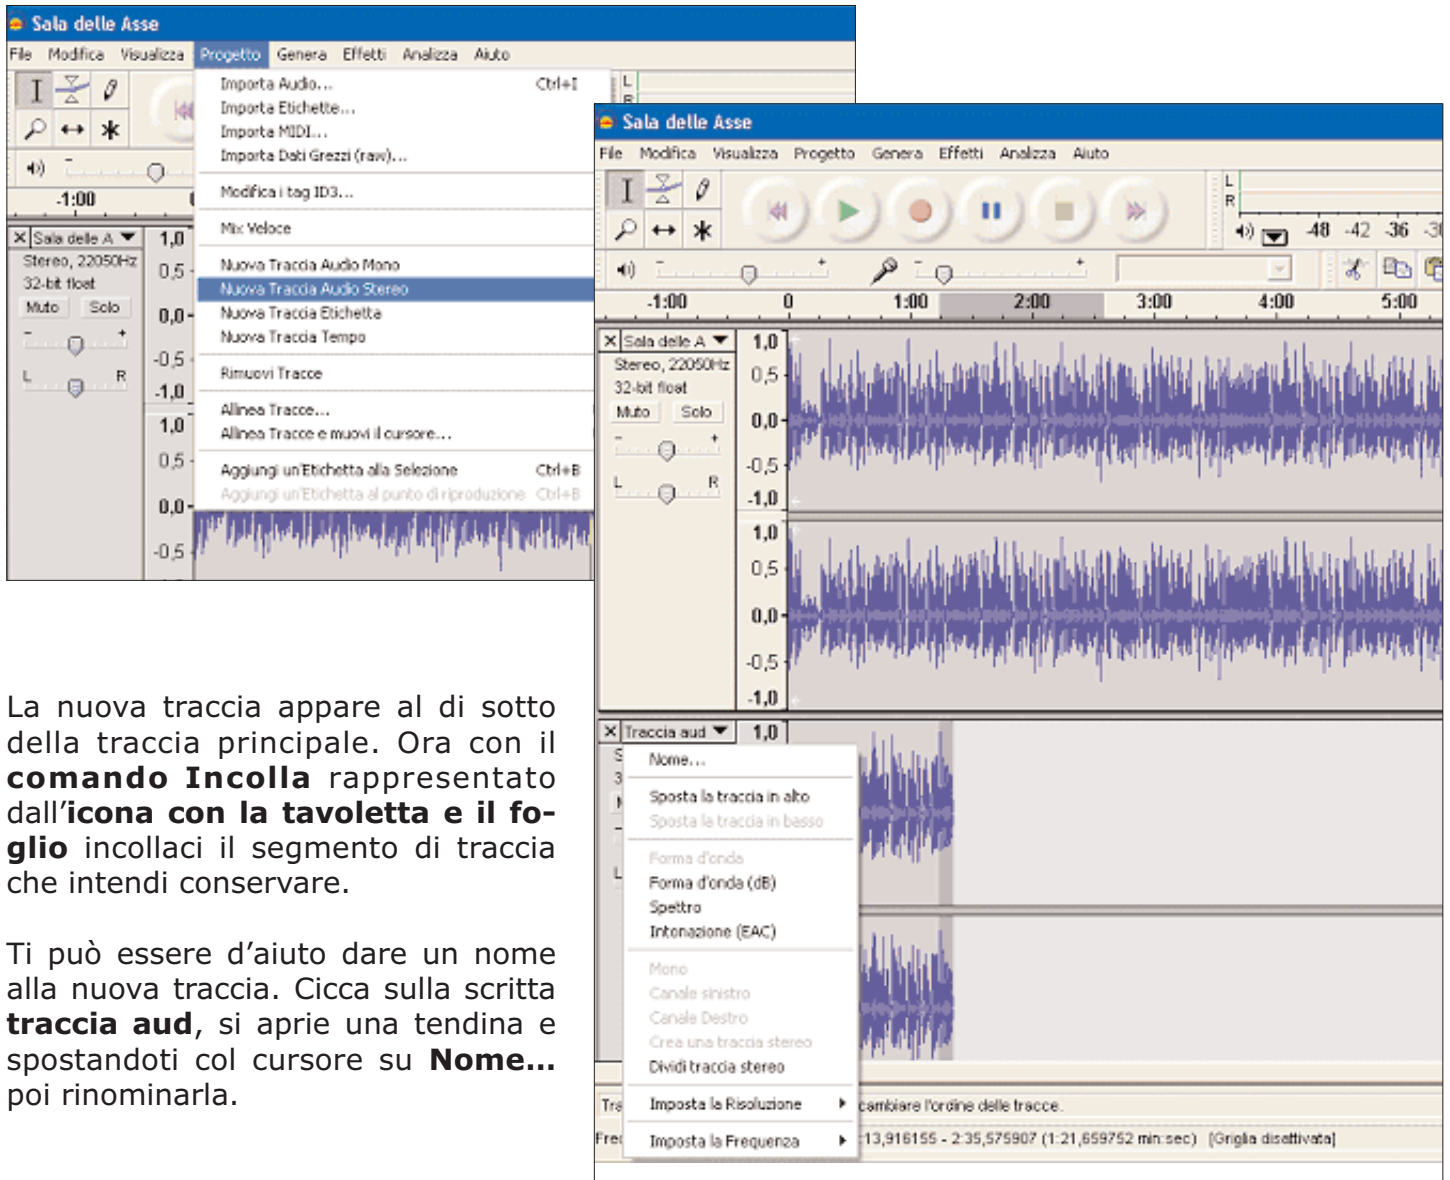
Sala delle Asse

File Modifica Visualizza Progetto Genera Effetti Analizza Aiuto

Importa Audio... Ctrl+I
Importa Etichette...
Importa MIDI...
Importa Dati Grezzi (raw)...
Modifica i tag ID3...
Mix Veloce
Nuova Traccia Audio Mono
Nuova Traccia Audio Stereo
Nuova Traccia Etichetta
Nuova Traccia Tempo
Rimuovi Tracce
Allinea Tracce...
Allinea Tracce e muovi il cursore...
Aggiungi un'Etichetta alla Selezione Ctrl+B
Aggiungi un'Etichetta al punto di riproduzione Ctrl+B

-1:00
Sala delle A
Stereo, 22050Hz
32-bit float
Muto Solo
L R
1,0 0,5 0,0 -0,5 -1,0 1,0 0,5 0,0 -0,5

Sala delle Asse

File Modifica Visualizza Progetto Genera Effetti Analizza Aiuto

L R -48 -42 -36 -3
-1:00 0 1:00 2:00 3:00 4:00 5:00
Sala delle A
Stereo, 22050Hz
32-bit float
Muto Solo
L R
1,0 0,5 0,0 -0,5 -1,0 1,0 0,5 0,0 -0,5 -1,0
Traccia aud 1,0

Nome...
Sposta la traccia in alto
Sposta la traccia in basso
Forma d'onda
Forma d'onda (dB)
Spettro
Intonazione (EAC)
Mono
Canale sinistro
Canale Destro
Crea una traccia stereo
Dividi traccia stereo
Imposta la Risoluzione
Imposta la Frequenza

Tra cambiare l'ordine delle tracce.
Fre 13,916155 - 2:35,575907 (1:21,659752 min:sec) [Griglia disattivata]

La nuova traccia appare al di sotto della traccia principale. Ora con il **comando Incolla** rappresentato dall'**icona con la tavoletta e il foglio** incollaci il segmento di traccia che intendi conservare.

Ti può essere d'aiuto dare un nome alla nuova traccia. Cicca sulla scritta **traccia aud**, si aprie una tendina e spostandoti col cursore su **Nome...** poi rinominarla.